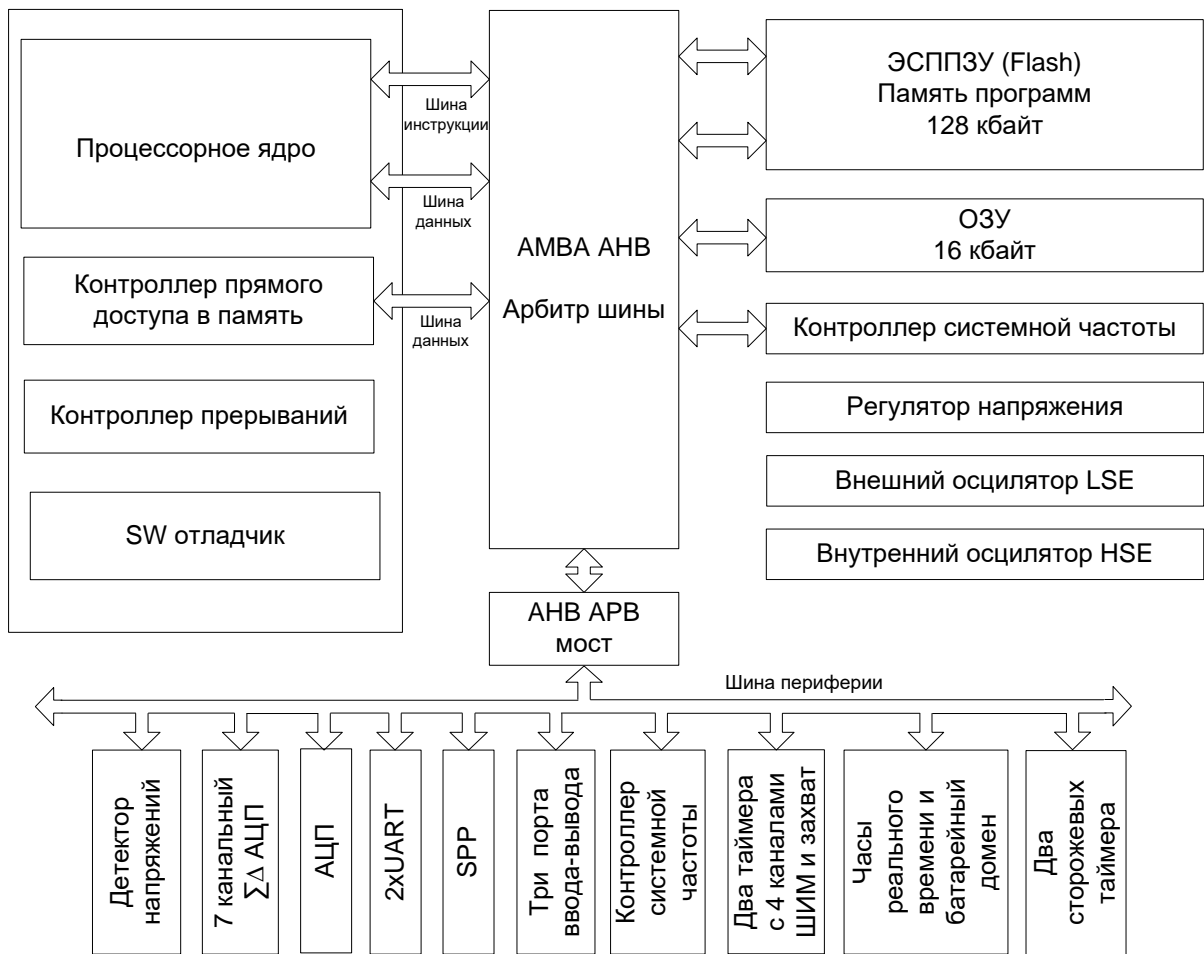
Процессорное ядро

Шина инструкции

Шина данных

Контроллер прямого доступа в память

Шина данных

Контроллер прерываний

SW отладчик

AMBA AHB

Арбитр шины

ЭСППЗУ (Flash)
Память программ
128 кбайт

ОЗУ
16 кбайт

Контроллер системной частоты

Регулятор напряжения

Внешний осцилятор LSE

Внутренний осцилятор HSE

AHB APB
мост

Шина периферии

Детектор напряжений

7 канальный $\Sigma\Delta$ АЦП

АЦП

2xUART

SPP

Три порта ввода-вывода

Контроллер системной частоты

Два таймера с 4 каналами ШИМ и захват

Часы реального времени и батарейный домен

Два сторожевых таймера